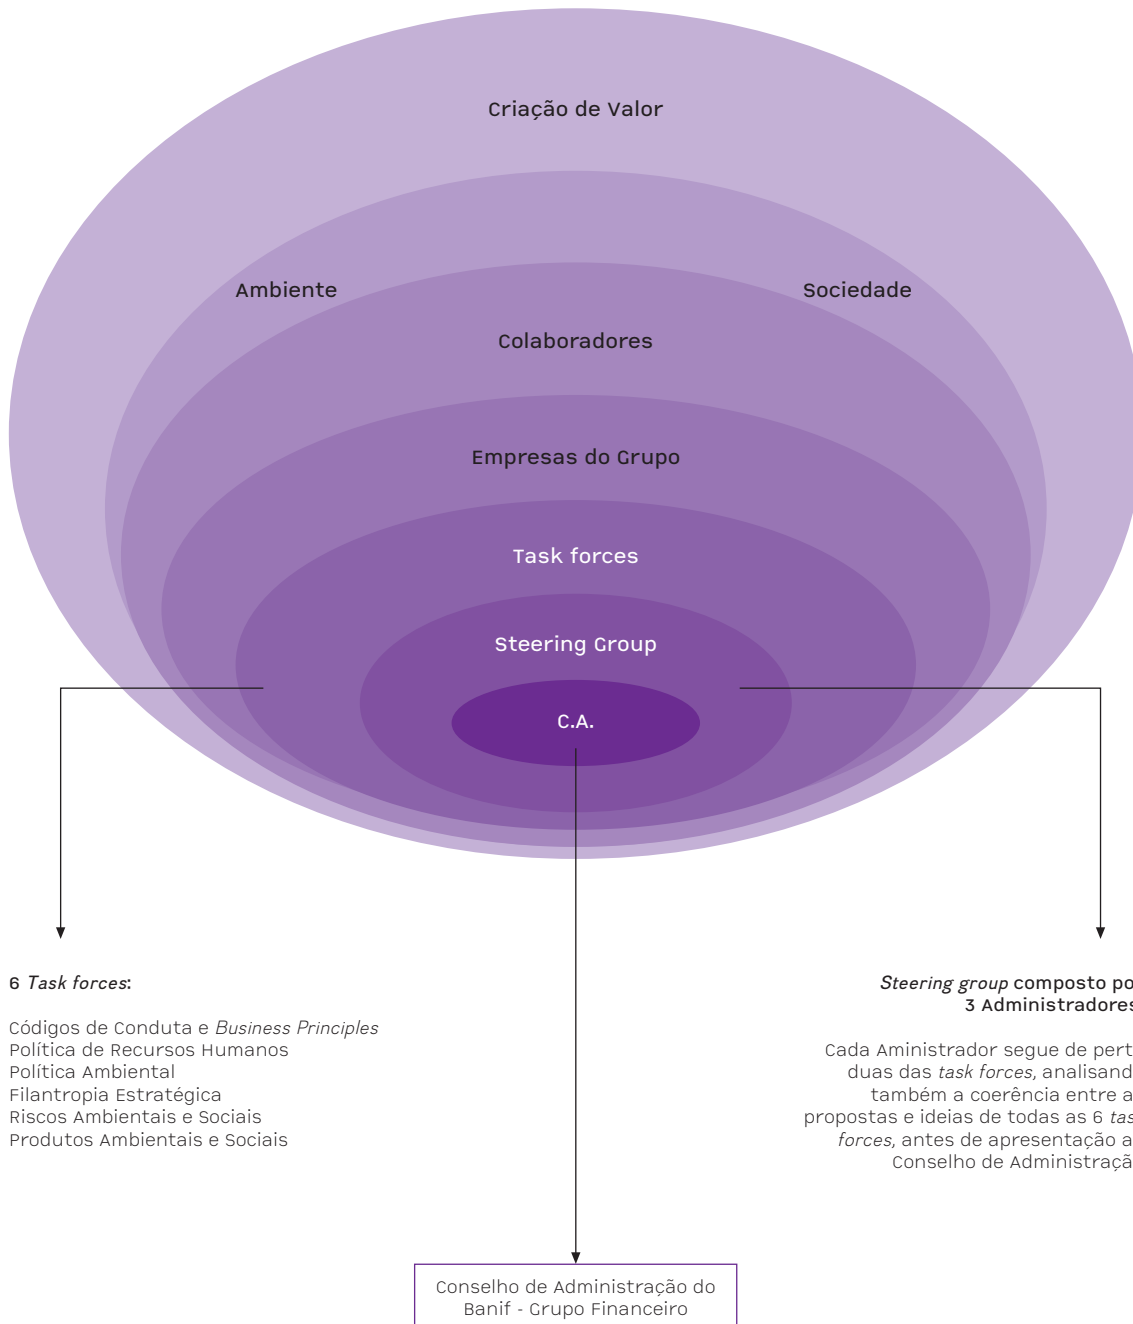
Criação de Valor

Ambiente

Sociedade

Colaboradores

Empresas do Grupo

Task forces

Steering Group

C.A.

6 *Task forces*:

Códigos de Conduta e *Business Principles*
Política de Recursos Humanos
Política Ambiental
Filantropia Estratégica
Riscos Ambientais e Sociais
Produtos Ambientais e Sociais

*Steering group* composto po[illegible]
3 Administradore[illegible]

Cada Aministrador segue de pert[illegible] duas das *task forces*, analisand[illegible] também a coerência entre a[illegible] propostas e ideias de todas as 6 *tas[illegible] forces*, antes de apresentação a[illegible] Conselho de Administraçã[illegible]

Conselho de Administração do Banif - Grupo Financeiro